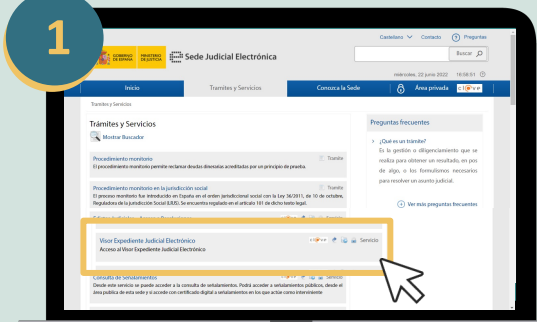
1

GOBIERNO DE ESPAÑA MINISTERIO DE JUSTICIA Sede Judicial Electrónica

Castellano Contacto Preguntas

Buscar

miércoles, 22 junio 2022 16:08:51

Inicio Trámites y Servicios Conozca la Sede Área privada cl@ve

Trámites y Servicios

Trámites y Servicios

Mostrar Buscador

Procedimiento monitorio
El procedimiento monitorio permite reclamar deudas dinerarias acreditadas por un principio de prueba.
Trámite

Procedimiento monitorio en la jurisdicción social
El proceso monitorio fue introducido en España en el orden jurisdiccional social con la Ley 36/2011, de 10 de octubre, Reguladora de la Jurisdicción Social (LRJS). Se encuentra regulado en el artículo 101 de dicho texto legal.
Trámite

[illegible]

Visor Expediente Judicial Electrónico
Acceso al Visor Expediente Judicial Electrónico
cl@ve Servicio

Consulta de señalamientos
Desde este servicio se puede acceder a la consulta de señalamientos. Podrá acceder a señalamientos públicos, desde el área pública de esta sede y si accede con certificado digital a señalamientos en los que actúe como interviniente
Servicio

Preguntas frecuentes

¿Qué es un trámite?
Es la gestión o diligenciamiento que se realiza para obtener un resultado, en pos de algo, o los formulismos necesarios para resolver un asunto judicial.

Ver más preguntas frecuentes